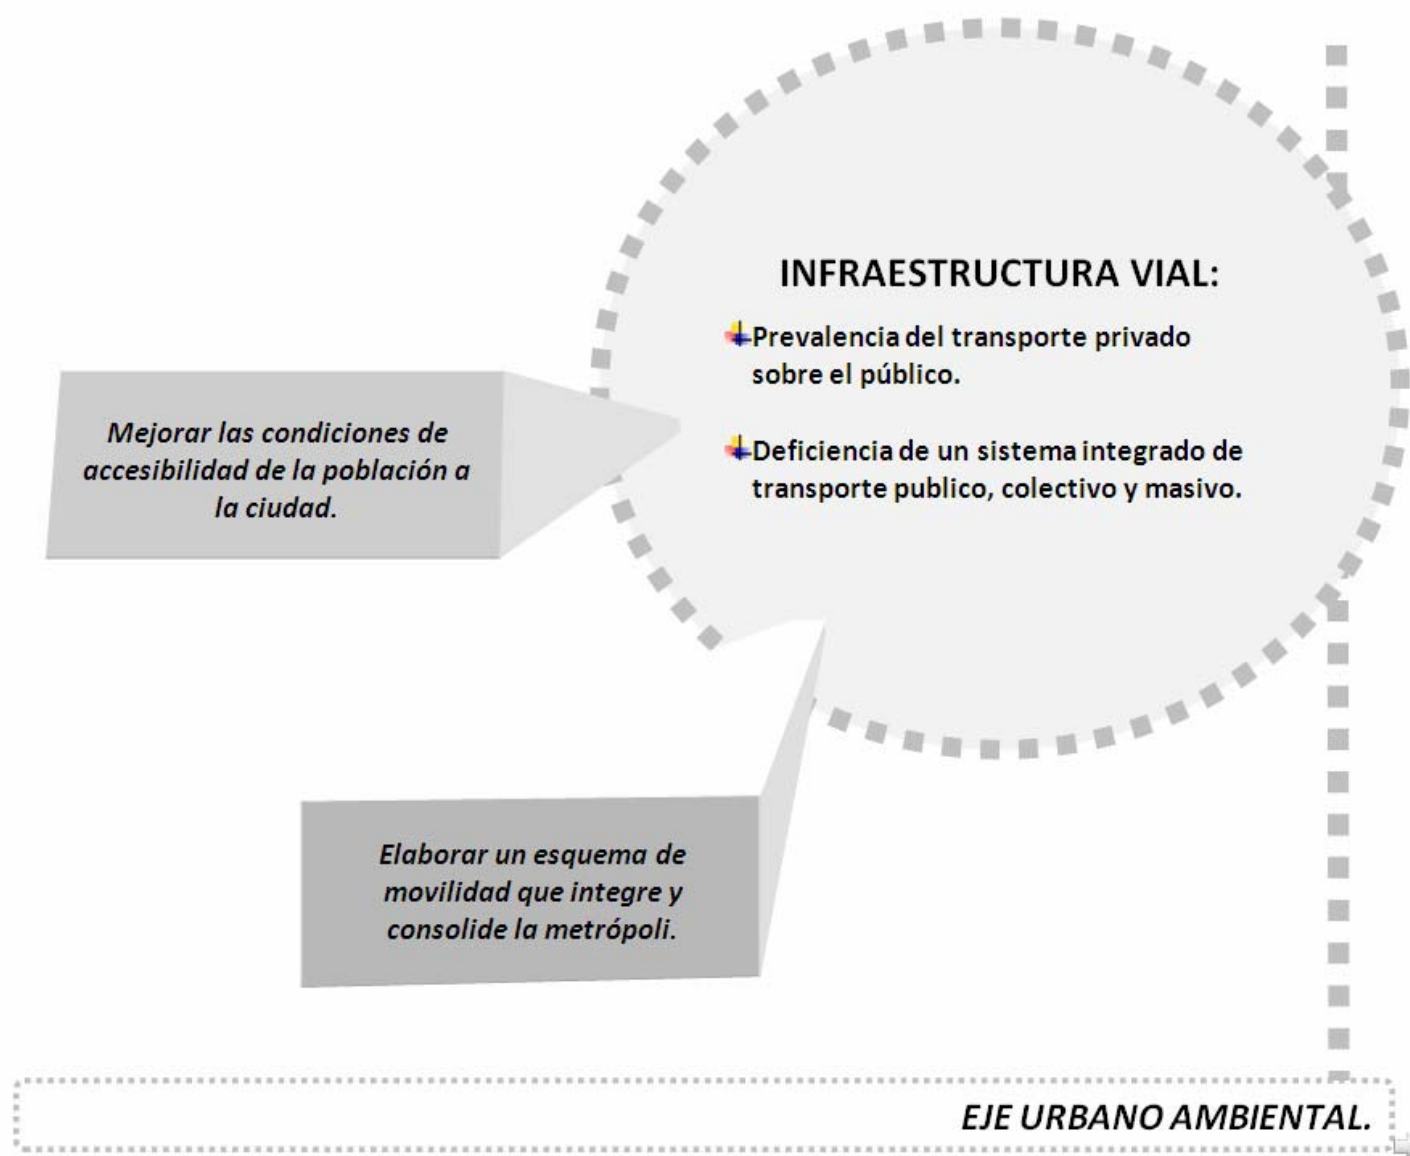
INFRAESTRUCTURA VIAL:

Prevalencia del transporte privado sobre el público.

Deficiencia de un sistema integrado de transporte publico, colectivo y masivo.

Mejorar las condiciones de accesibilidad de la población a la ciudad.

Elaborar un esquema de movilidad que integre y consolide la metrópoli.

EJE URBANO AMBIENTAL.